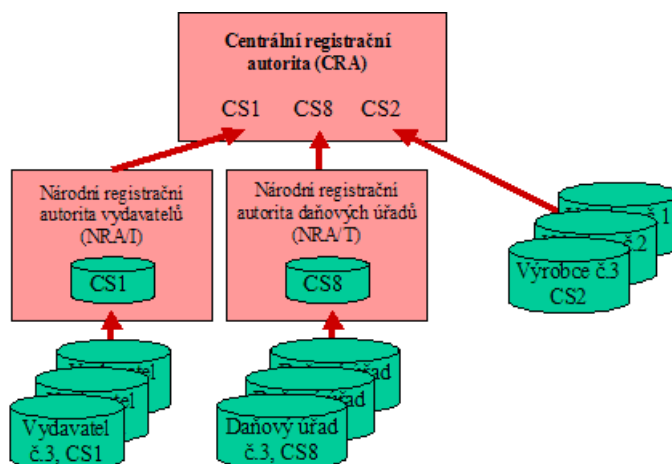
Centrální registrační autorita (CRA)

CS1 CS8 CS2

Národní registrační autorita vydavatelů (NRA/I)

CS1

Národní registrační autorita daňových úřadů (NRA/T)

CS8

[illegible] č.1
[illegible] č.2
Výrobce č.3 CS2

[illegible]
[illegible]
Vydavatel č.3, CS1

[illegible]
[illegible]
Daňový úřad č.3, CS8